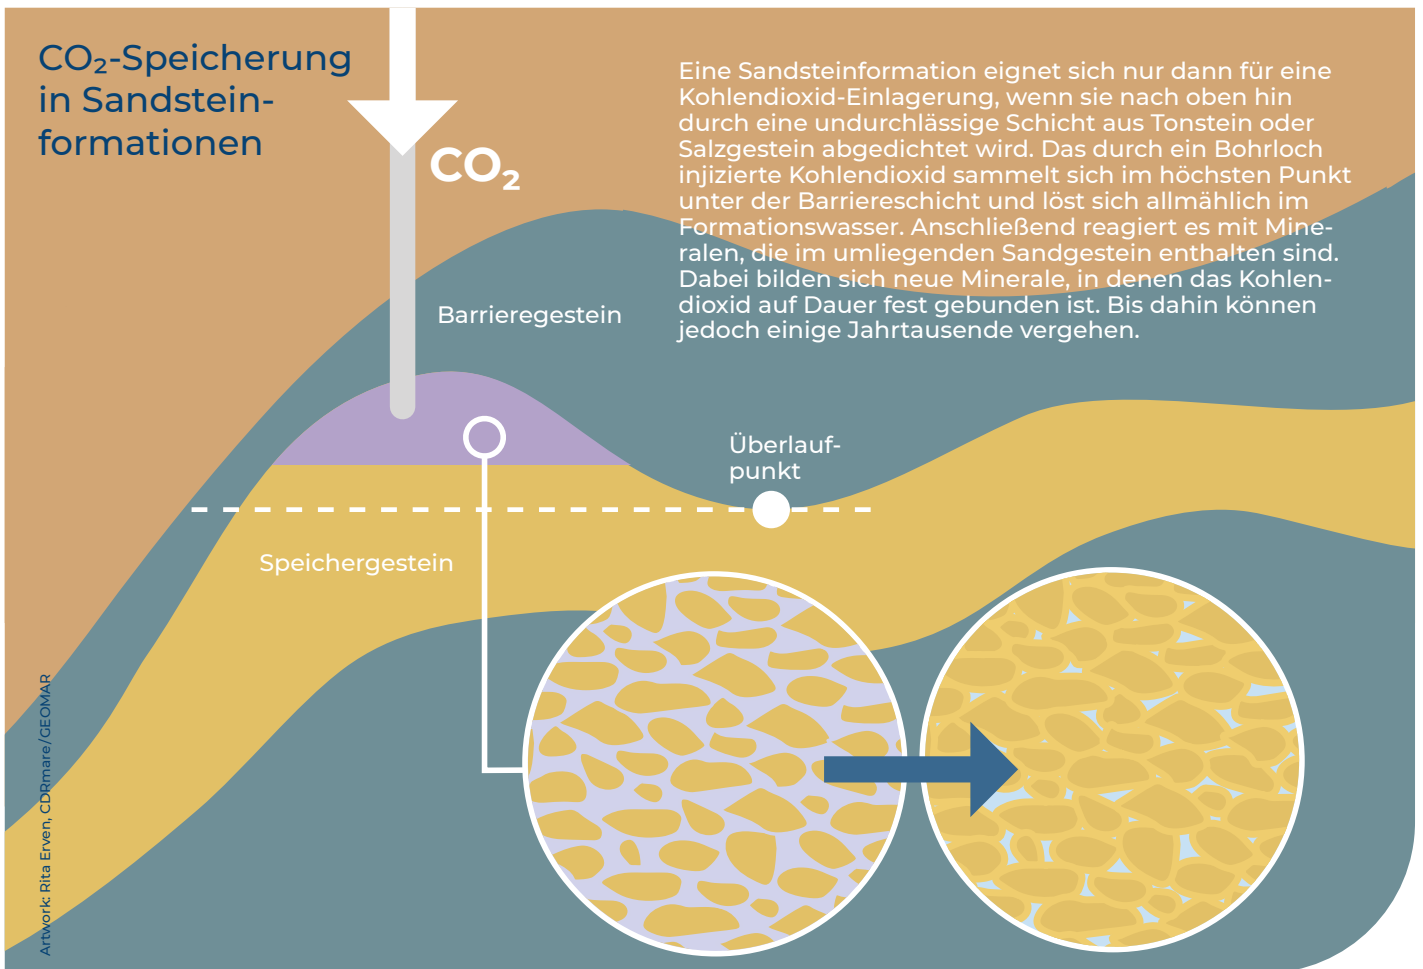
$CO_2$-Speicherung in Sandsteinformationen

$CO_2$

Eine Sandsteinformation eignet sich nur dann für eine Kohlendioxid-Einlagerung, wenn sie nach oben hin durch eine undurchlässige Schicht aus Tonstein oder Salzgestein abgedichtet wird. Das durch ein Bohrloch injizierte Kohlendioxid sammelt sich im höchsten Punkt unter der Barriereschicht und löst sich allmählich im Formationswasser. Anschließend reagiert es mit Mineralen, die im umliegenden Sandgestein enthalten sind. Dabei bilden sich neue Minerale, in denen das Kohlendioxid auf Dauer fest gebunden ist. Bis dahin können jedoch einige Jahrtausende vergehen.

Barrieregestein

Überlaufpunkt

Speichergestein

Artwork: Rita Erven, CDRmare/GEOMAR